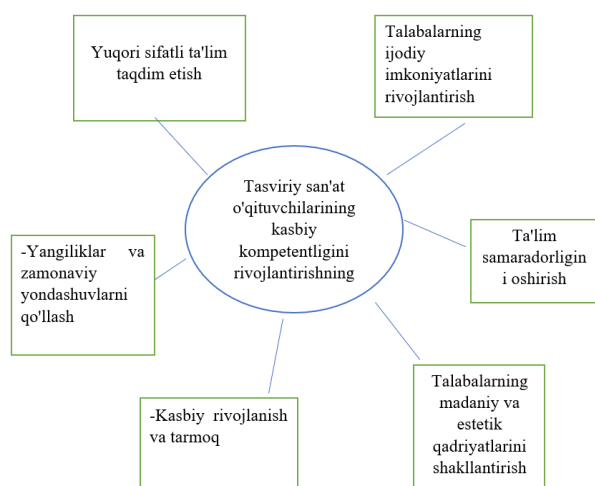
Yuqori sifatli ta'lim taqdim etish

Talabalarning ijodiy imkoniyatlarini rivojlantirish

Tasviriy san'at o'qituvchilarining kasbiy kompetentligini rivojlantirishning

-Yangiliklar va zamonaviy yondashuvlarni qo'llash

Ta'lim samaradorligini oshirish

-Kasbiy rivojlanish va tarmoq

Talabalarning madaniy va estetik qadriyatlarini shakllantirish